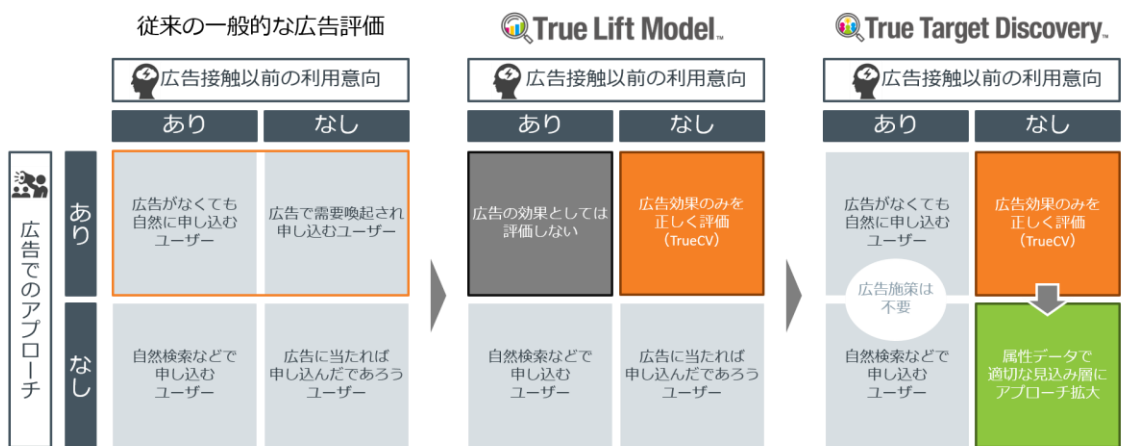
従来の一般的な広告評価

True Lift Model™

True Target Discovery™

広告接触以前の利用意向

ありなし

広告でのアプローチ

あり

なし

広告がなくても自然に申し込むユーザー

広告で需要喚起され申し込むユーザー

自然検索などで申し込むユーザー

広告に当たれば申し込んだであろうユーザー

広告接触以前の利用意向

ありなし

広告の効果としては評価しない

広告効果のみを正しく評価（TrueCV）

自然検索などで申し込むユーザー

広告に当たれば申し込んだであろうユーザー

広告接触以前の利用意向

ありなし

広告がなくても自然に申し込むユーザー

広告効果のみを正しく評価（TrueCV）

広告施策は不要

自然検索などで申し込むユーザー

属性データで適切な見込み層にアプローチ拡大